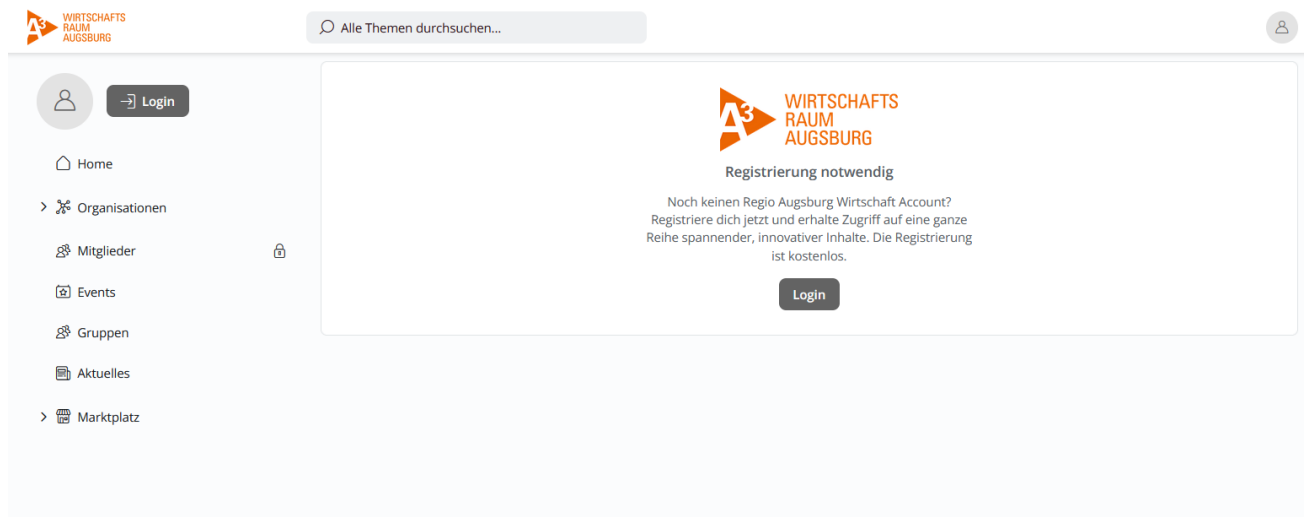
A3 WIRTSCHAFTS RAUM AUGSBURG

Alle Themen durchsuchen...

Login

Home

Organisationen

Mitglieder

Events

Gruppen

Aktuelles

Marktplatz

A3 WIRTSCHAFTS RAUM AUGSBURG

Registrierung notwendig

Noch keinen Regio Augsburg Wirtschaft Account? Registriere dich jetzt und erhalte Zugriff auf eine ganze Reihe spannender, innovativer Inhalte. Die Registrierung ist kostenlos.

Login